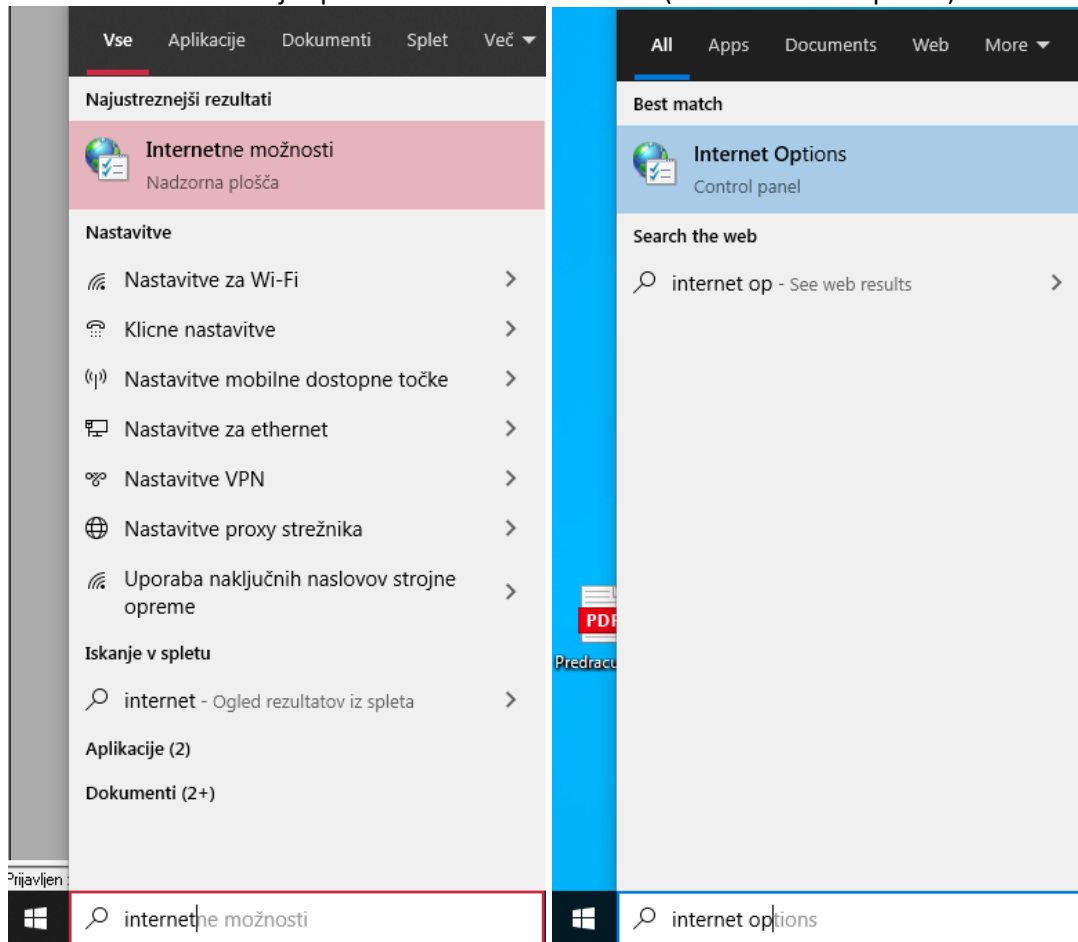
Vse Aplikacije Dokumenti Splet Več

Najustreznejši rezultati

Internetne možnosti
Nadzorna plošča

Nastavitve

Nastavitve za Wi-Fi

Klicne nastavitve

Nastavitve mobilne dostopne točke

Nastavitve za ethernet

Nastavitve VPN

Nastavitve proxy strežnika

Uporaba naključnih naslovov strojne opreme

Iskanje v spletu

internet - Ogled rezultatov iz spleta

Aplikacije (2)

Dokumenti (2+)

Prijavljen

internetne možnosti

All Apps Documents Web More

Best match

Internet Options
Control panel

Search the web

internet op - See web results

PDF
Predracu

internet options